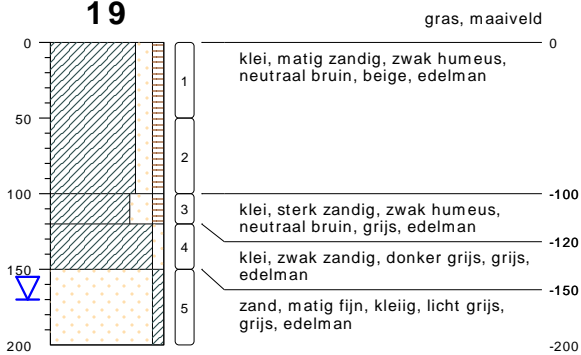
19

gras, maaiveld

0
50
100
150
200

1
2
3
4
5

0
klei, matig zandig, zwak humeus, neutraal bruin, beige, edelman

-100
klei, sterk zandig, zwak humeus, neutraal bruin, grijs, edelman

-120
klei, zwak zandig, donker grijs, grijs, edelman

-150
zand, matig fijn, kleiig, licht grijs, grijs, edelman

-200